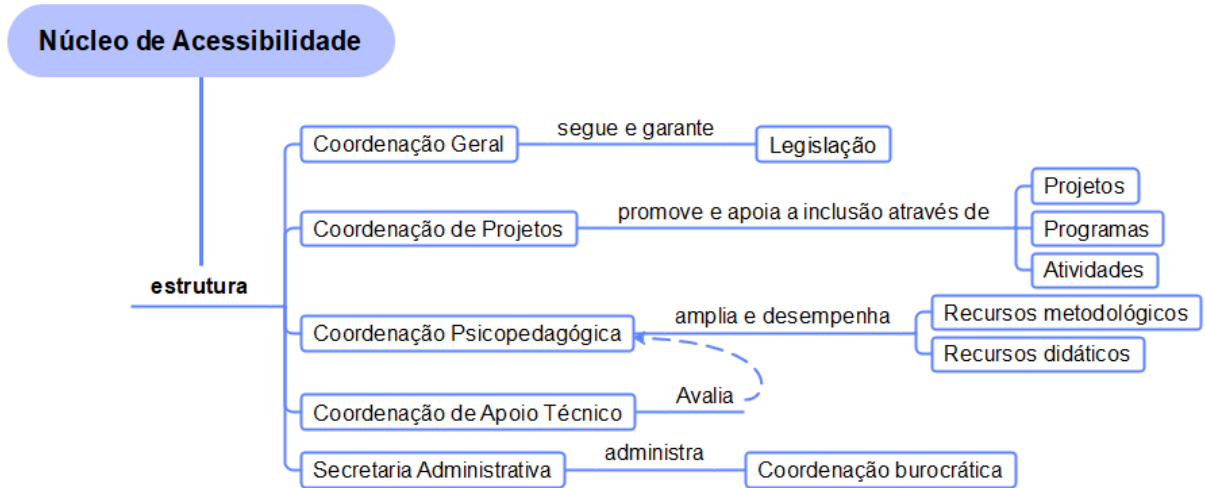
Núcleo de Acessibilidade

estrutura

Coordenação Geral
segue e garante
Legislação

Coordenação de Projetos
promove e apoia a inclusão através de
Projetos
Programas
Atividades

Coordenação Psicopedagógica
amplia e desempenha
Recursos metodológicos
Recursos didáticos

Coordenação de Apoio Técnico
Avalia

Secretaria Administrativa
administra
Coordenação burocrática